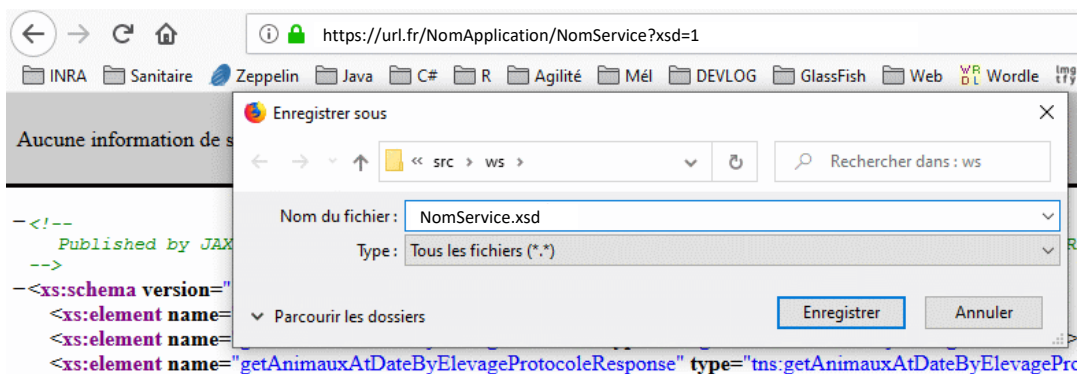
https://url.fr/NomApplication/NomService?xsd=1

INRA Sanitaire Zeppelin Java C# R Agilité Mél DEVLOG GlassFish Web Wordle

Aucune information de s

-<!--
Published by JAX
-->
-<xs:schema version="
<xs:element name=
<xs:element name=
<xs:element name="getAnimauxAtDateByElevageProtocoleResponse" type="tns:getAnimauxAtDateByElevagePro

Enregistrer sous

« src › ws ›

Rechercher dans : ws

Nom du fichier : NomService.xsd

Type : Tous les fichiers (*.*)

Parcourir les dossiers

Enregistrer

Annuler